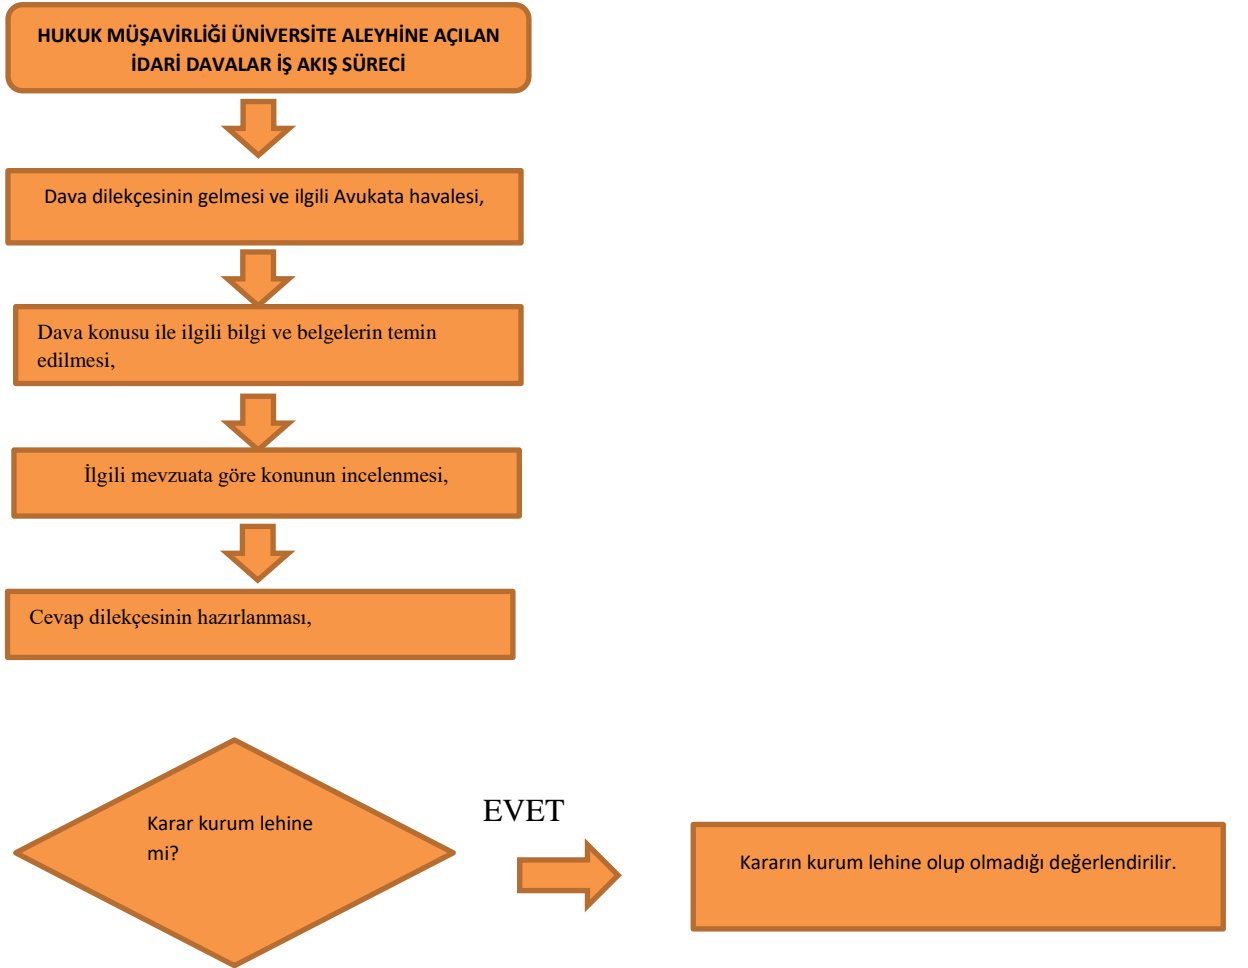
HUKUK MÜŞAVİRLİĞİ ÜNİVERSİTE ALEYHİNE AÇILAN İDARİ DAVALAR İŞ AKIŞ SÜRECİ

Dava dilekçesinin gelmesi ve ilgili Avukata havalesi,

Dava konusu ile ilgili bilgi ve belgelerin temin edilmesi,

İlgili mevzuata göre konunun incelenmesi,

Cevap dilekçesinin hazırlanması,

Karar kurum lehine mi?

EVET

Kararın kurum lehine olup olmadığı değerlendirilir.